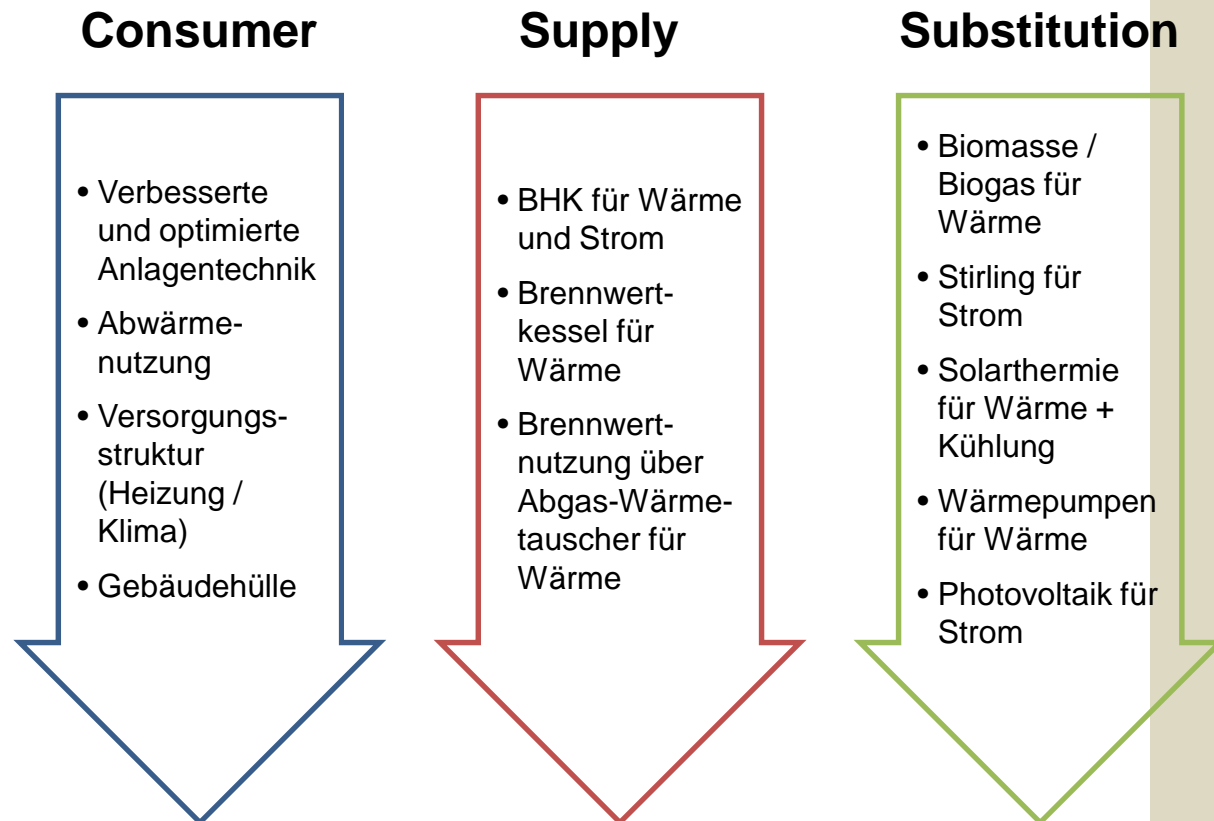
Consumer

• Verbesserte und optimierte Anlagentechnik
• Abwärmenutzung
• Versorgungsstruktur (Heizung / Klima)
• Gebäudehülle

Supply

• BHK für Wärme und Strom
• Brennwertkessel für Wärme
• Brennwertnutzung über Abgas-Wärmetauscher für Wärme

Substitution

• Biomasse / Biogas für Wärme
• Stirling für Strom
• Solarthermie für Wärme + Kühlung
• Wärmepumpen für Wärme
• Photovoltaik für Strom